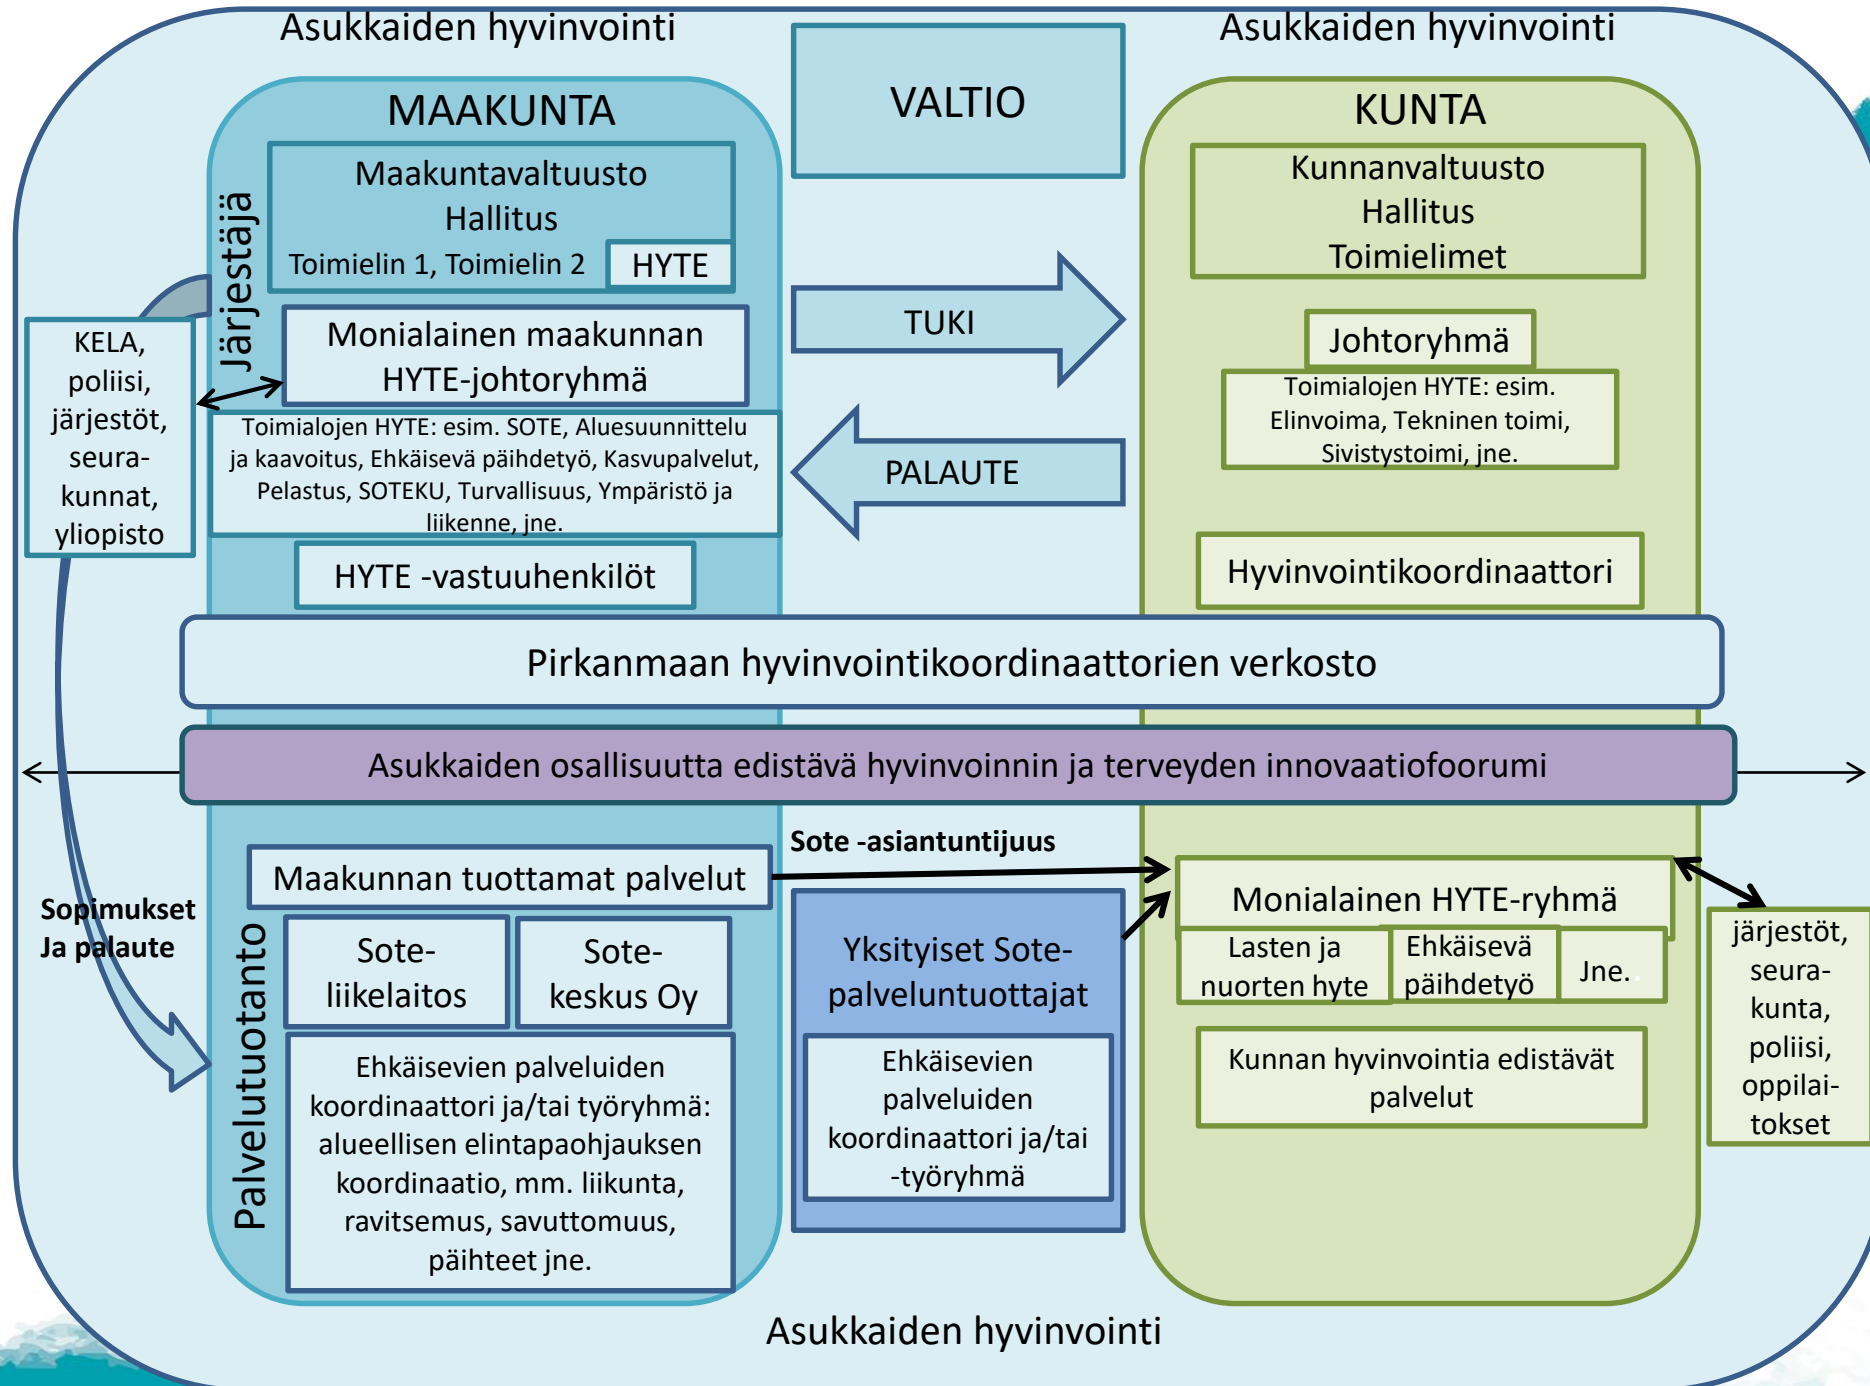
Asukkaiden hyvinvointi

Asukkaiden hyvinvointi

MAAKUNTA

Järjestäjä

Maakuntavaltuusto
Hallitus
Toimielin 1, Toimielin 2

HYTE

Monialainen maakunnan HYTE-johtoryhmä

Toimialojen HYTE: esim. SOTE, Aluesuunnittelu ja kaavoitus, Ehkäisevä päihdetyö, Kasvupalvelut, Pelastus, SOTEKU, Turvallisuus, Ympäristö ja liikenne, jne.

HYTE -vastuuhenkilöt

KELA, poliisi, järjestöt, seurakunnat, yliopisto

VALTIO

TUKI

PALAUTE

KUNTA

Kunnanvaltuusto
Hallitus
Toimielimet

Johtoryhmä

Toimialojen HYTE: esim. Elinvoima, Tekninen toimi, Sivistystoimi, jne.

Hyvinvointikoordinaattori

Pirkanmaan hyvinvointikoordinaattorien verkosto

Asukkaiden osallisuutta edistävä hyvinvoinnin ja terveyden innovaatiofoorumi

Sopimukset Ja palaute

Palvelutuotanto

Maakunnan tuottamat palvelut

Sote-liikelaitos

Sote-keskus Oy

Ehkäisevien palveluiden koordinaattori ja/tai työryhmä: alueellisen elintapaohjauksen koordinaatio, mm. liikunta, ravitsemus, savuttomuus, päihteet jne.

Sote -asiantuntijuus

Yksityiset Sote-palveluntuottajat

Ehkäisevien palveluiden koordinaattori ja/tai -työryhmä

Monialainen HYTE-ryhmä

Lasten ja nuorten hyte

Ehkäisevä päihdetyö

Jne.

Kunnan hyvinvointia edistävät palvelut

järjestöt, seurakunta, poliisi, oppilaitokset

Asukkaiden hyvinvointi